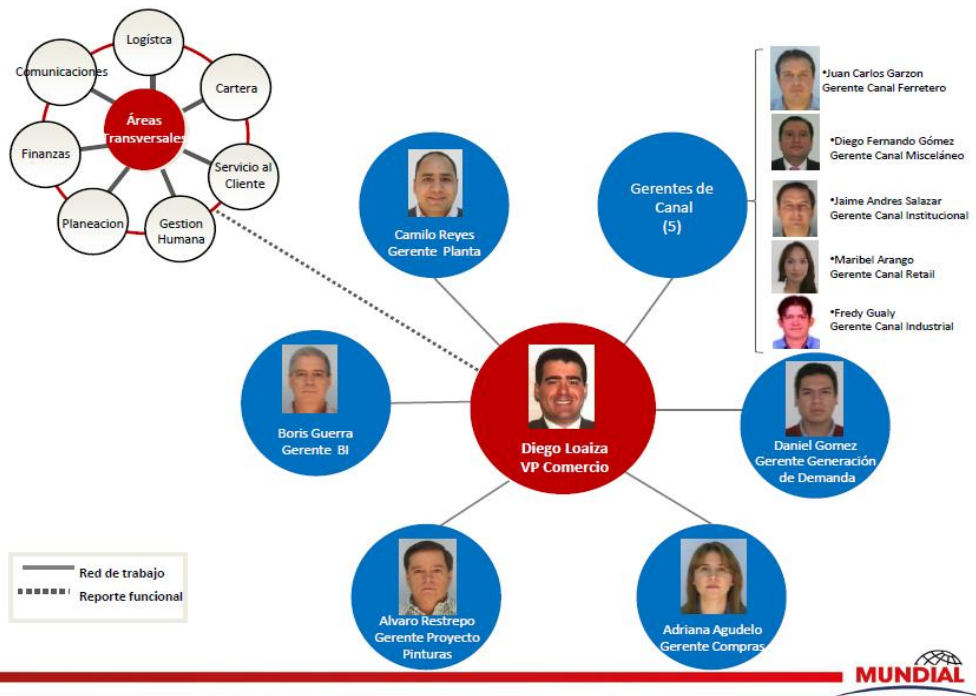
Logístca

Comunicaciones

Cartera

Áreas Transversales

Finanzas

Servicio al Cliente

Planeacion

Gestion Humana

Camilo Reyes
Gerente Planta

Gerentes de Canal
(5)

•Juan Carlos Garzon
Gerente Canal Ferretero

•Diego Fernando Gómez
Gerente Canal Misceláneo

•Jaime Andres Salazar
Gerente Canal Institucional

•Maribel Arango
Gerente Canal Retail

•Fredy Gualy
Gerente Canal Industrial

Boris Guerra
Gerente BI

Diego Loaiza
VP Comercio

Daniel Gomez
Gerente Generación de Demanda

Red de trabajo

Reporte funcional

Alvaro Restrepo
Gerente Proyecto Pinturas

Adriana Agudelo
Gerente Compras

MUNDIAL